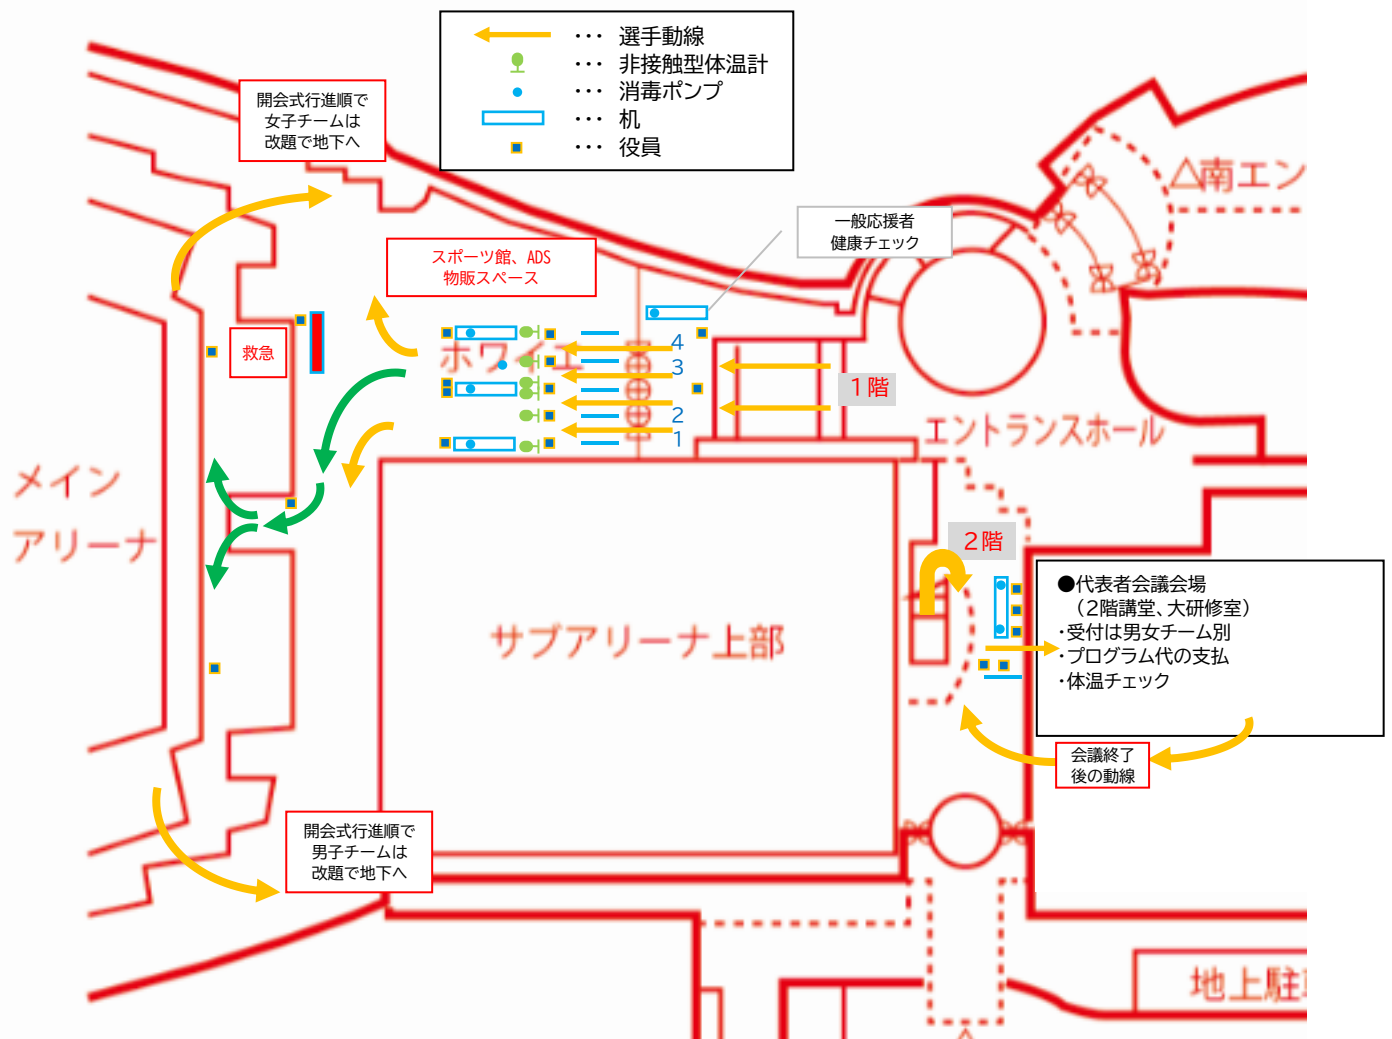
・・・ 選手動線
・・・ 非接触型体温計
・・・ 消毒ポンプ
・・・ 机
・・・ 役員

開会式行進順で女子チームは改題で地下へ

スポーツ館、ADS 物販スペース

一般応援者 健康チェック

△南エン

救急

ホワイエ

4
3
2
1

1階

エントランスホール

メイン アリーナ

サブアリーナ上部

2階

●代表者会議会場
（2階講堂、大研修室）
・受付は男女チーム別
・プログラム代の支払
・体温チェック

会議終了後の動線

開会式行進順で男子チームは改題で地下へ

地上駐